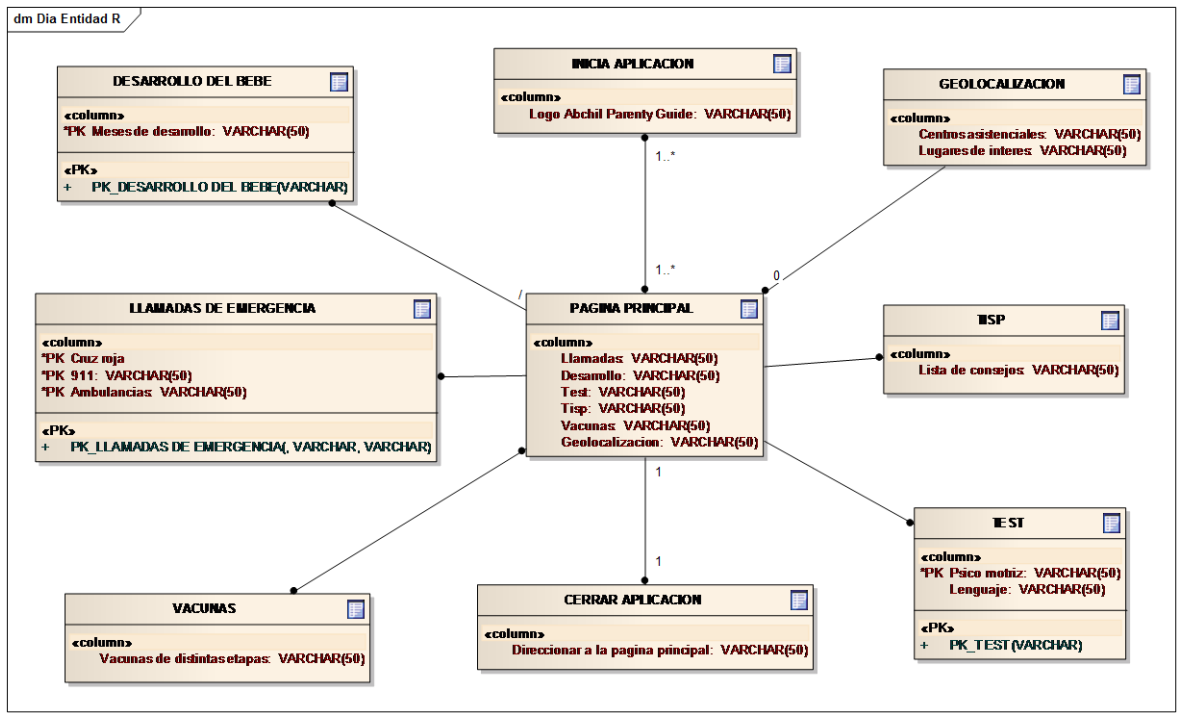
dm Dia Entidad R

DESARROLLO DEL BEBE

«column»
*PK Meses de desarrollo: VARCHAR(50)

«PK»
+ PK_DESARROLLO DEL BEBE(VARCHAR)

INICIA APLICACION

«column»
Logo Abchil Parenty Guide: VARCHAR(50)

GEOLOCALIZACION

«column»
Centros asistenciales: VARCHAR(50)
Lugares de interes: VARCHAR(50)

1..*

1..*

0

LLAMADAS DE EMERGENCIA

«column»
*PK Cruz roja
*PK 911: VARCHAR(50)
*PK Ambulancias: VARCHAR(50)

«PK»
+ PK_LLAMADAS DE EMERGENCIA(, VARCHAR, VARCHAR)

PAGINA PRINCIPAL

«column»
Llamadas: VARCHAR(50)
Desarrollo: VARCHAR(50)
Test: VARCHAR(50)
Tisp: VARCHAR(50)
Vacunas: VARCHAR(50)
Geolocalizacion: VARCHAR(50)

TISP

«column»
Lista de consejos: VARCHAR(50)

1

1

TEST

«column»
*PK Psico motriz: VARCHAR(50)
Lenguaje: VARCHAR(50)

«PK»
+ PK_TEST(VARCHAR)

VACUNAS

«column»
Vacunas de distintas etapas: VARCHAR(50)

CERRAR APLICACION

«column»
Direccionar a la pagina principal: VARCHAR(50)